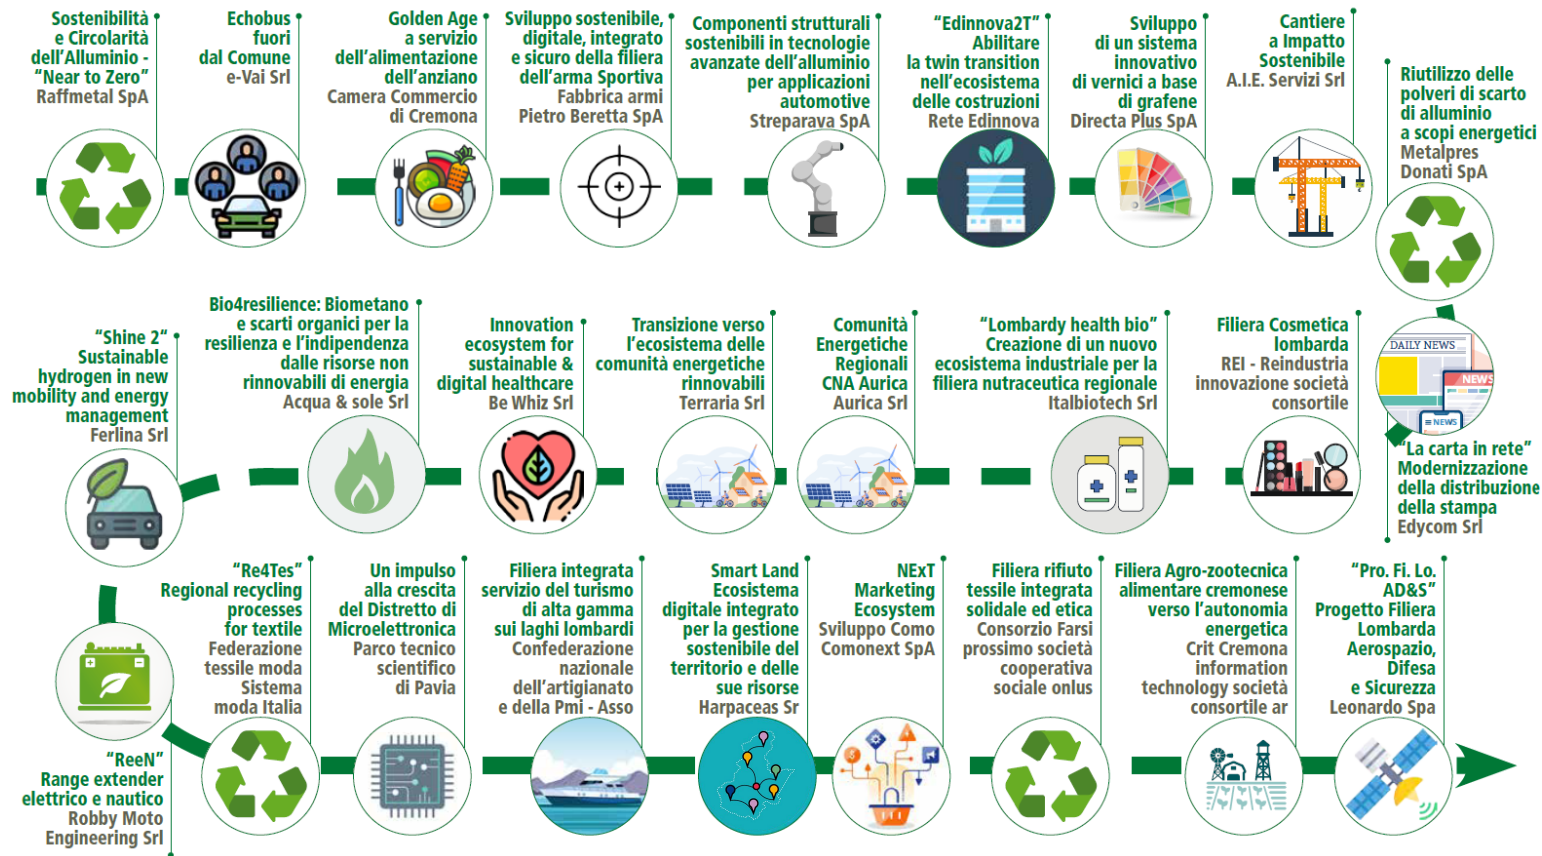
Sostenibilità e Circolarità dell'Alluminio - "Near to Zero" Raffmetal SpA

Echobus fuori dal Comune e-Vai Srl

Golden Age a servizio dell'alimentazione dell'anziano Camera Commercio di Cremona

Sviluppo sostenibile, digitale, integrato e sicuro della filiera dell'arma Sportiva Fabbrica armi Pietro Beretta SpA

Componenti strutturali sostenibili in tecnologie avanzate dell'alluminio per applicazioni automotive Streparava SpA

"Edinnova2T" Abilitare la twin transition nell'ecosistema delle costruzioni Rete Edinnova

Sviluppo di un sistema innovativo di vernici a base di grafene Directa Plus SpA

Cantiere a Impatto Sostenibile A.I.E. Servizi Srl

Riutilizzo delle polveri di scarto di alluminio a scopi energetici Metalpres Donati SpA

DAILY NEWS
NEWS
NEWS

"La carta in rete" Modernizzazione della distribuzione della stampa Edycom Srl

Filiera Cosmetica lombarda REI - Reindustria innovazione società consortile

"Lombardy health bio" Creazione di un nuovo ecosistema industriale per la filiera nutraceutica regionale Italbiotech Srl

Comunità Energetiche Regionali CNA Aurica Aurica Srl

Transizione verso l'ecosistema delle comunità energetiche rinnovabili Terraria Srl

Innovation ecosystem for sustainable & digital healthcare Be Whiz Srl

Bio4resilience: Biometano e scarti organici per la resilienza e l'indipendenza dalle risorse non rinnovabili di energia Acqua & sole Srl

"Shine 2" Sustainable hydrogen in new mobility and energy management Ferlina Srl

"ReeN" Range extender elettrico e nautico Robby Moto Engineering Srl

"Re4Tes" Regional recycling processes for textile Federazione tessile moda Sistema moda Italia

Un impulso alla crescita del Distretto di Microelettronica Parco tecnico scientifico di Pavia

Filiera integrata servizio del turismo di alta gamma sui laghi lombardi Confederazione nazionale dell'artigianato e della Pmi - Asso

Smart Land Ecosistema digitale integrato per la gestione sostenibile del territorio e delle sue risorse Harpaceas Sr

NExT Marketing Ecosystem Sviluppo Como Comonext SpA

Filiera rifiuto tessile integrata solidale ed etica Consorzio Farsi prossimo società cooperativa sociale onlus

Filiera Agro-zootecnica alimentare cremonese verso l'autonomia energetica Crit Cremona information technology società consortile ar

"Pro. Fi. Lo. AD&S" Progetto Filiera Lombarda Aerospazio, Difesa e Sicurezza Leonardo Spa